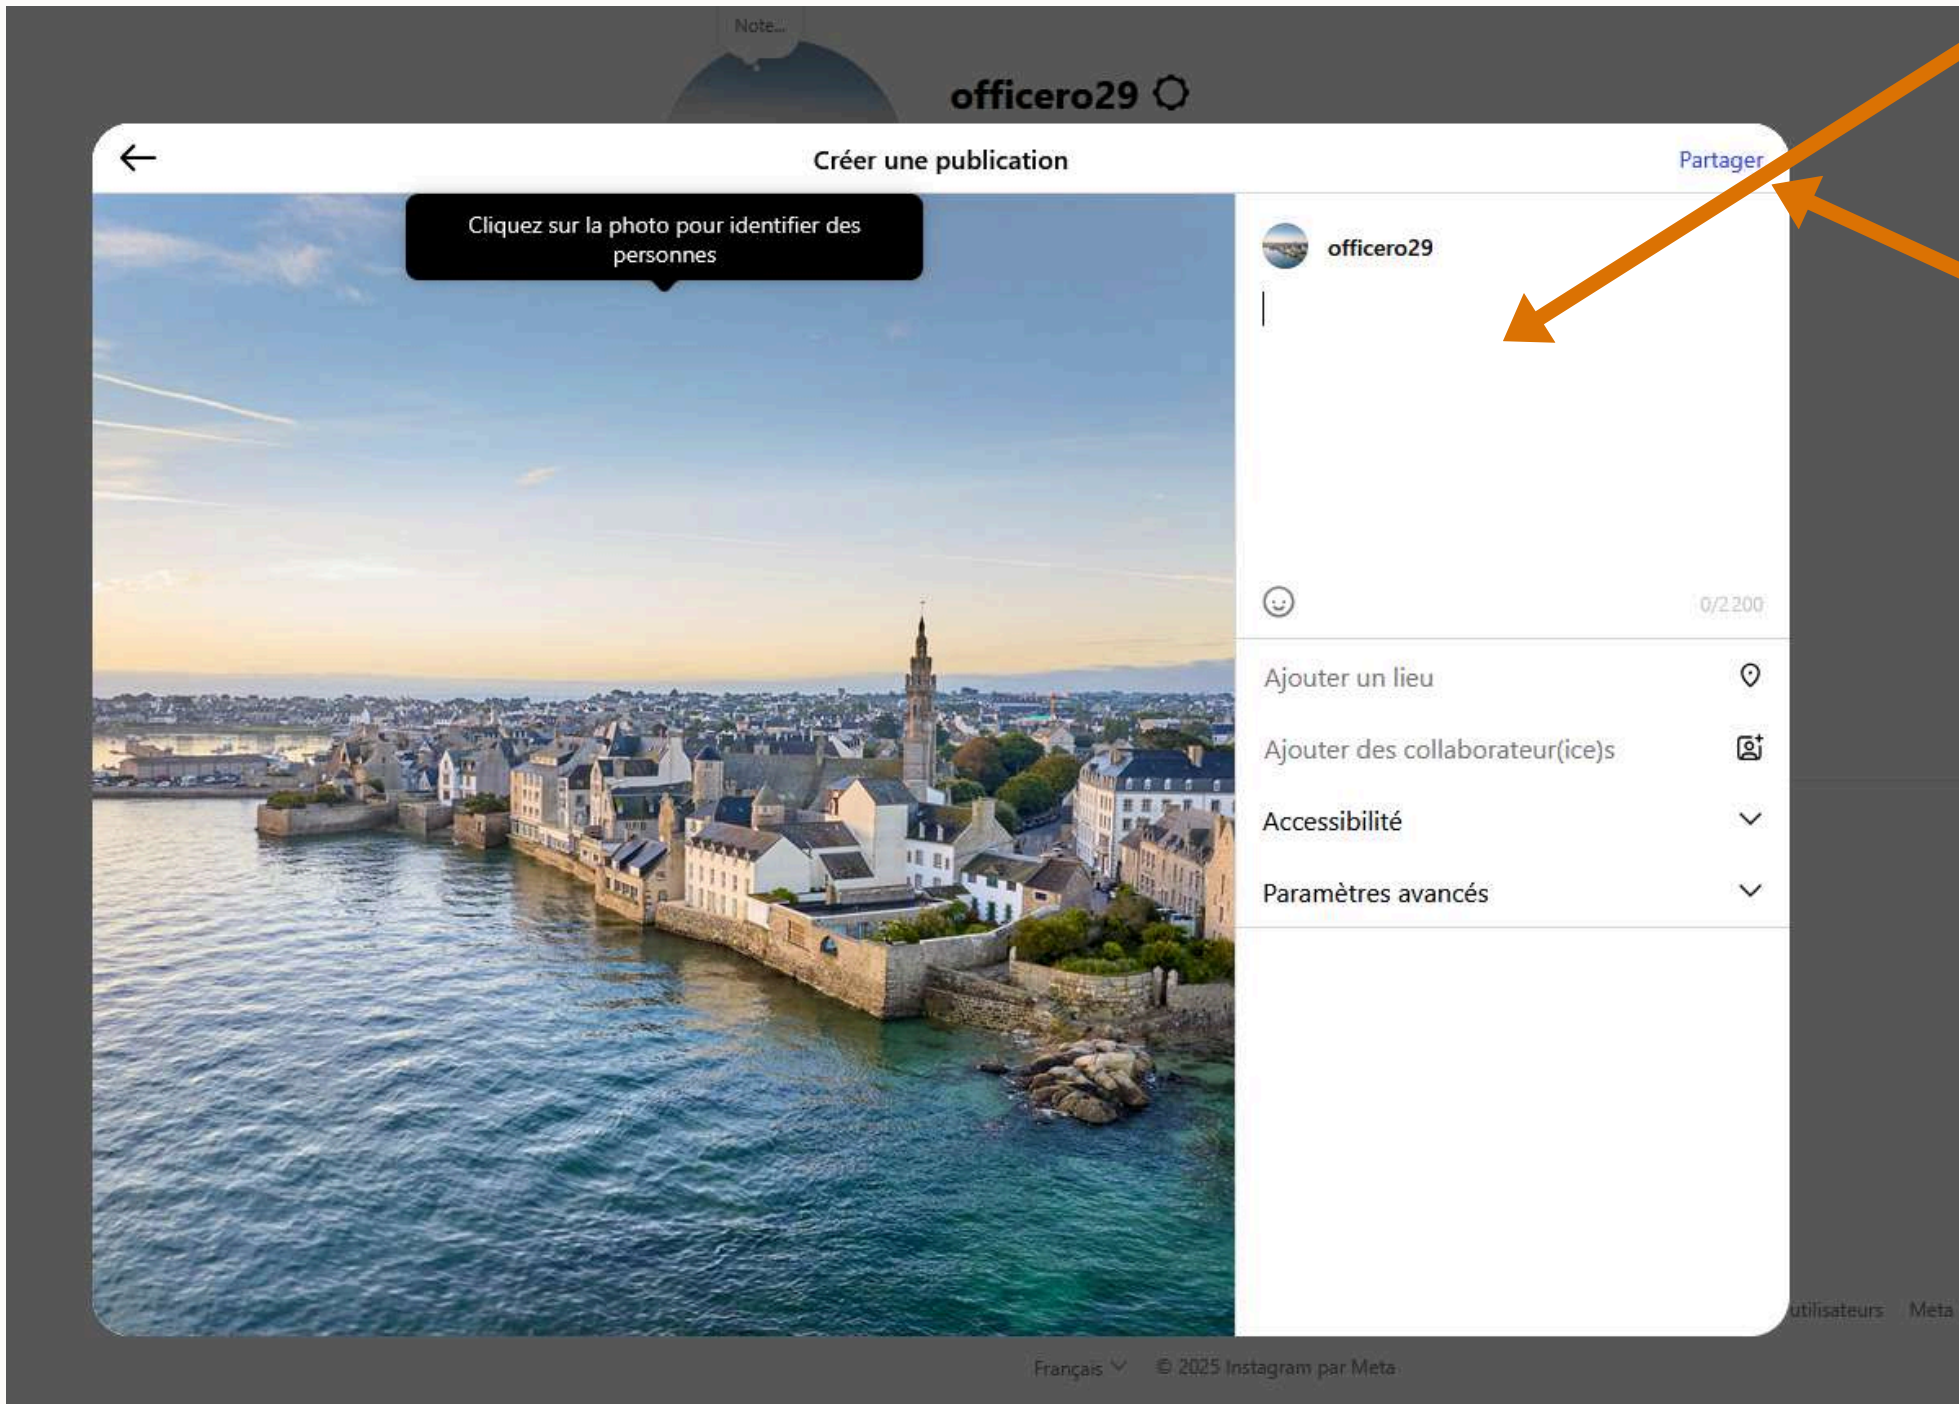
Note...

officero29

Créer une publication

Partager

Cliquez sur la photo pour identifier des personnes

officero29

0/2 200

Ajouter un lieu

Ajouter des collaborateur(ice)s

Accessibilité

Paramètres avancés

utilisateurs Meta

Français

© 2025 Instagram par Meta